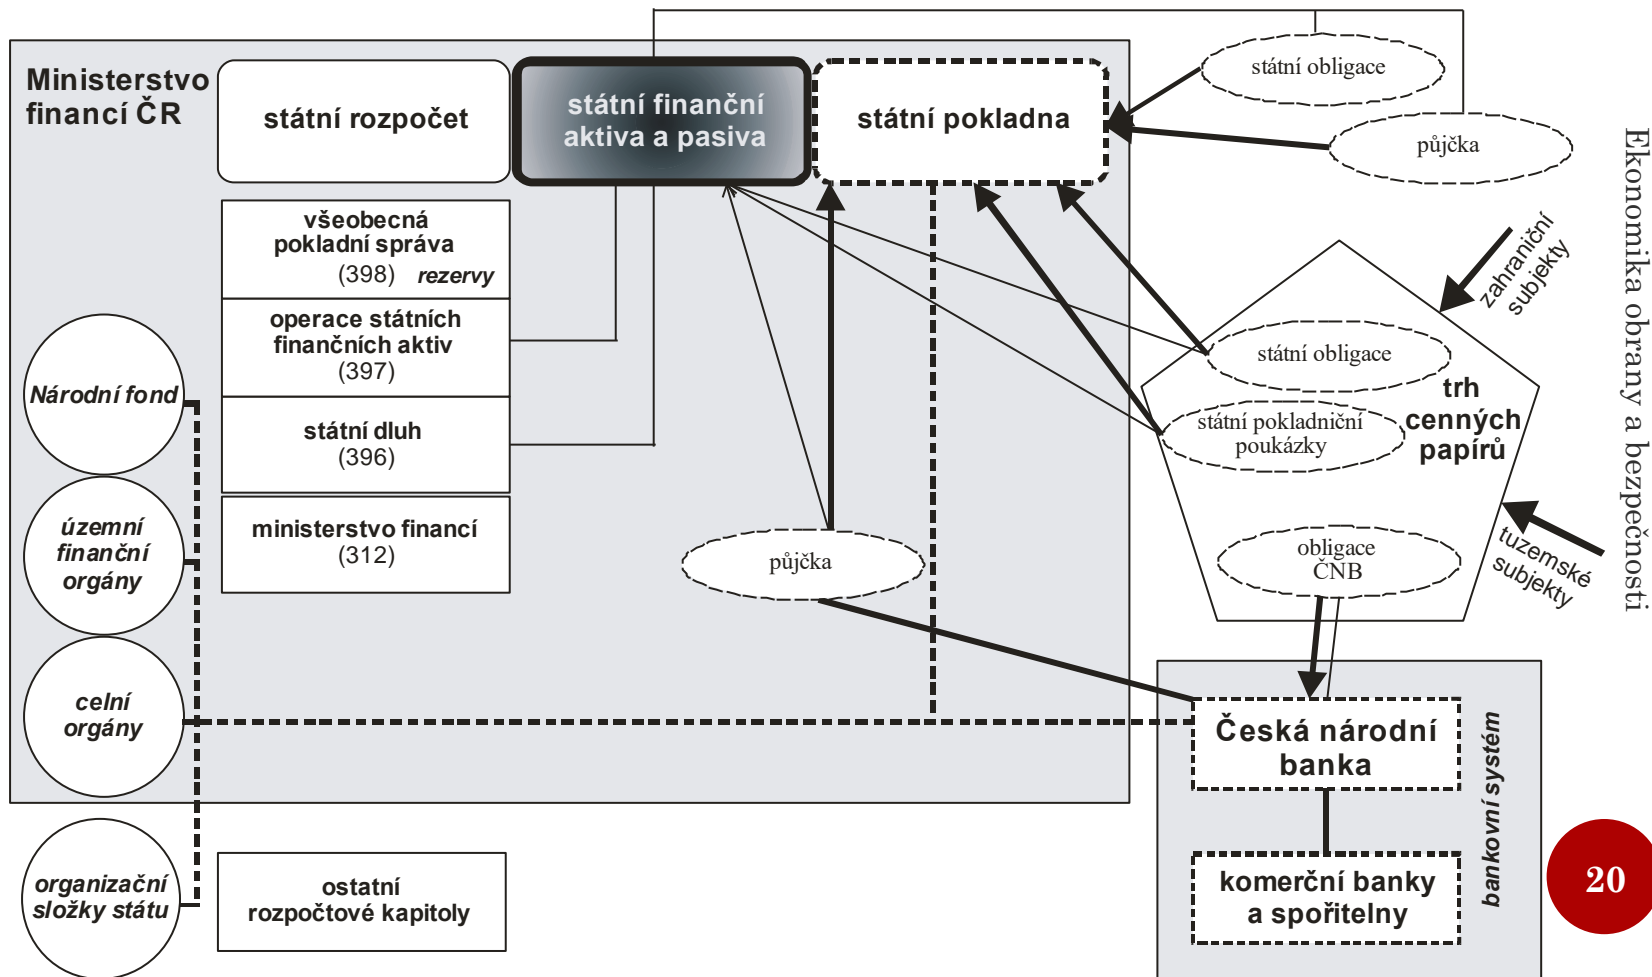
Ministerstvo financí ČR

státní rozpočet

státní finanční aktiva a pasiva

státní pokladna

státní obligace

půjčka

všeobecná pokladní správa (398) rezervy

operace státních finančních aktiv (397)

státní dluh (396)

ministerstvo financí (312)

Národní fond

územní finanční orgány

celní orgány

organizační složky státu

ostatní rozpočtové kapitoly

půjčka

zahraniční subjekty

státní obligace

trh cenných papírů

státní pokladniční poukázky

obligace ČNB

tuzemské subjekty

Česká národní banka

komerční banky a spořitelny

bankovní systém

Ekonomika obrany a bezpečnosti

20